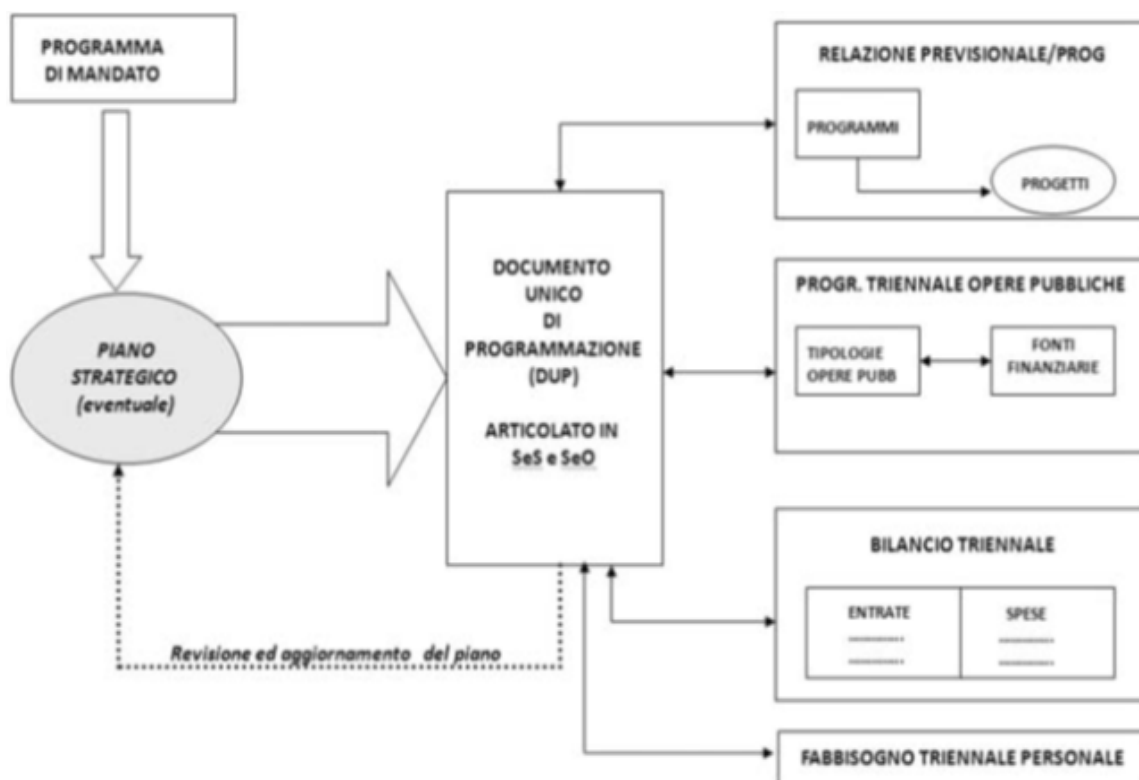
PROGRAMMA DI MANDATO

PIANO STRATEGICO (eventuale)

DOCUMENTO UNICO DI PROGRAMMAZIONE (DUP)

ARTICOLATO IN SeS e SeO

Revisione ed aggiornamento del piano

RELAZIONE PREVISIONALE/PROG

PROGRAMMI

PROGETTI

PROGR. TRIENNALE OPERE PUBBLICHE

TIPOLOGIE OPERE PUBB

FONTI FINANZIARIE

BILANCIO TRIENNALE

ENTRATE

SPESE

FABBISOGNO TRIENNALE PERSONALE